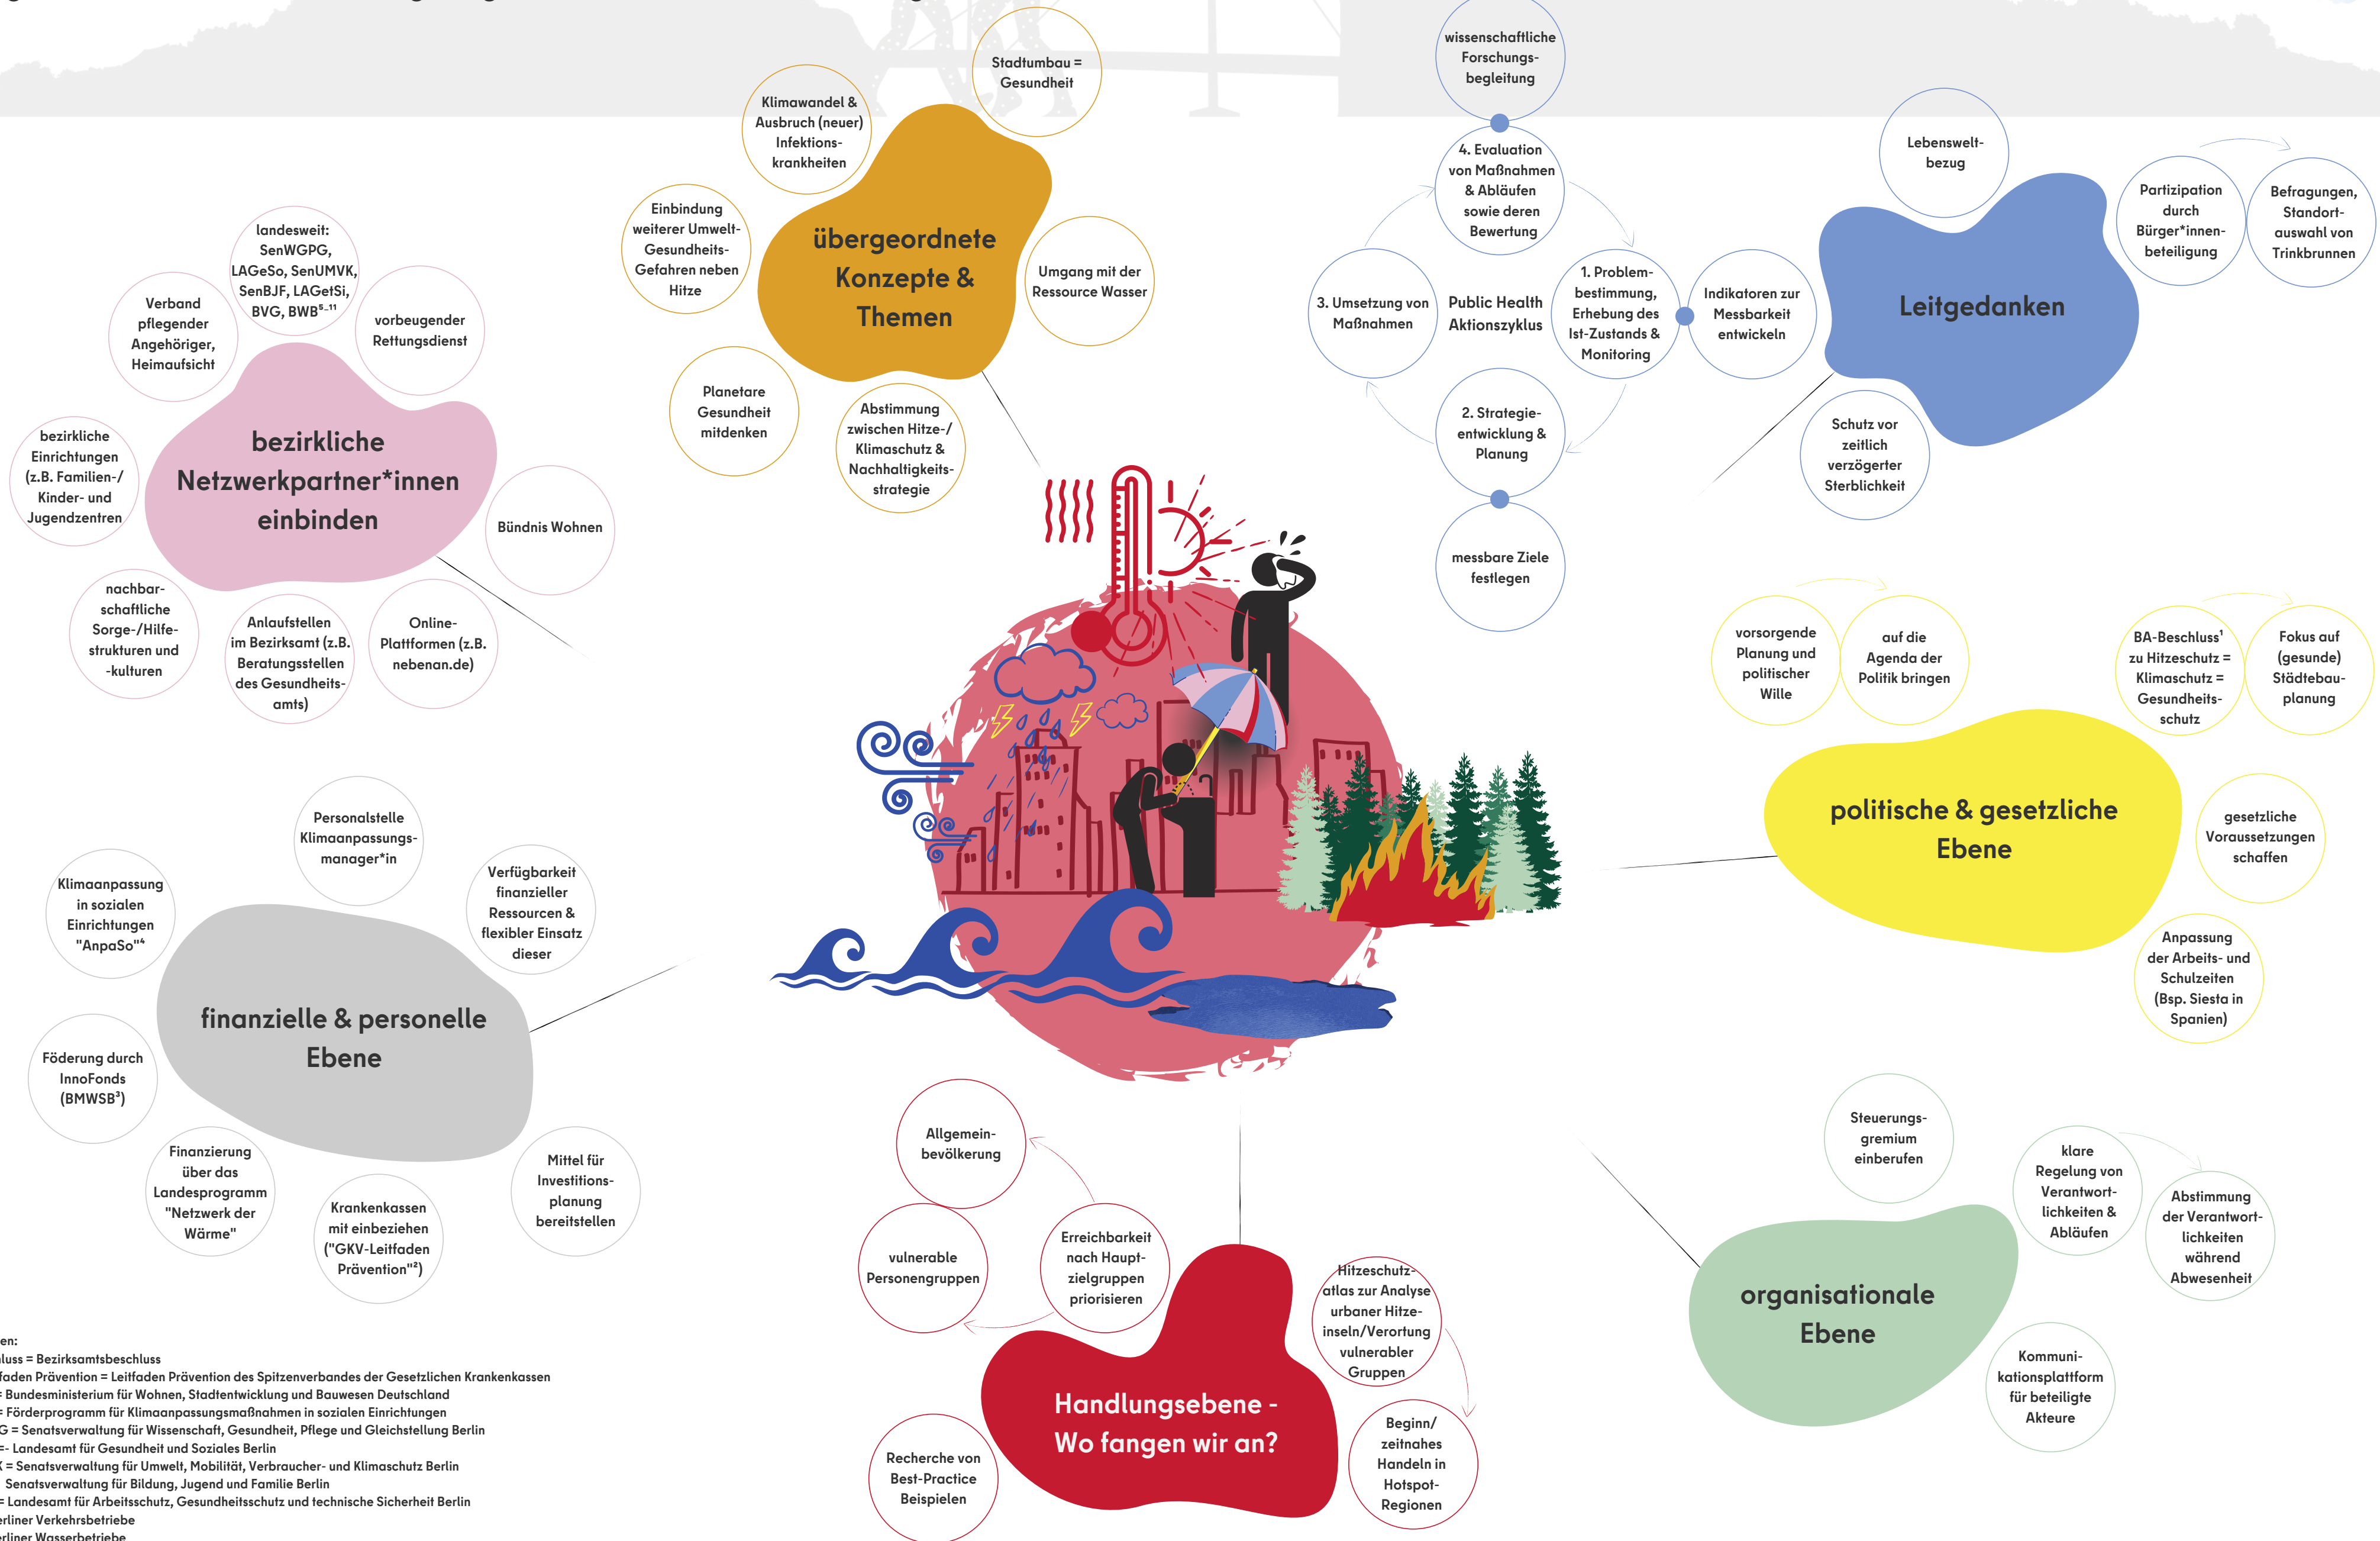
übergeordnete Konzepte & Themen

Stadtumbau = Gesundheit

Klimawandel & Ausbruch (neuer) Infektionskrankheiten

Einbindung weiterer Umwelt-Gesundheits-Gefahren neben Hitze

Umgang mit der Ressource Wasser

Planetare Gesundheit mitdenken

Abstimmung zwischen Hitze-/ Klimaschutz & Nachhaltigkeitsstrategie

bezirkliche Netzwerkpartner*innen einbinden

landesweit: SenWGPG, LAGeSo, SenUMVK, SenBJF, LAGetSi, BVG, BWB$^{5-11}$

Verband pflegender Angehöriger, Heimaufsicht

vorbeugender Rettungsdienst

bezirkliche Einrichtungen (z.B. Familien-/ Kinder- und Jugendzentren

Bündnis Wohnen

nachbarschaftliche Sorge-/Hilfestrukturen und -kulturen

Anlaufstellen im Bezirksamt (z.B. Beratungsstellen des Gesundheitsamts)

Online-Plattformen (z.B. nebenan.de)

wissenschaftliche Forschungsbegleitung

4. Evaluation von Maßnahmen & Abläufen sowie deren Bewertung

3. Umsetzung von Maßnahmen

Public Health Aktionszyklus

1. Problembestimmung, Erhebung des Ist-Zustands & Monitoring

Indikatoren zur Messbarkeit entwickeln

2. Strategieentwicklung & Planung

messbare Ziele festlegen

Leitgedanken

Lebensweltbezug

Partizipation durch Bürger*innenbeteiligung

Befragungen, Standortauswahl von Trinkbrunnen

Schutz vor zeitlich verzögerter Sterblichkeit

vorsorgende Planung und politischer Wille

auf die Agenda der Politik bringen

BA-Beschluss$^1$ zu Hitzeschutz = Klimaschutz = Gesundheitsschutz

Fokus auf (gesunde) Städtebauplanung

politische & gesetzliche Ebene

gesetzliche Voraussetzungen schaffen

Anpassung der Arbeits- und Schulzeiten (Bsp. Siesta in Spanien)

finanzielle & personelle Ebene

Personalstelle Klimaanpassungsmanager*in

Klimaanpassung in sozialen Einrichtungen "AnpaSo"$^4$

Verfügbarkeit finanzieller Ressourcen & flexibler Einsatz dieser

Föderung durch InnoFonds (BMWSB$^3$)

Finanzierung über das Landesprogramm "Netzwerk der Wärme"

Krankenkassen mit einbeziehen ("GKV-Leitfaden Prävention"$^2$)

Mittel für Investitionsplanung bereitstellen

Allgemeinbevölkerung

vulnerable Personengruppen

Erreichbarkeit nach Hauptzielgruppen priorisieren

Hitzeschutzatlas zur Analyse urbaner Hitzeinseln/Verortung vulnerabler Gruppen

Handlungsebene - Wo fangen wir an?

Recherche von Best-Practice Beispielen

Beginn/ zeitnahes Handeln in Hotspot-Regionen

Steuerungsgremium einberufen

klare Regelung von Verantwortlichkeiten & Abläufen

Abstimmung der Verantwortlichkeiten während Abwesenheit

organisationale Ebene

Kommunikationsplattform für beteiligte Akteure

en:
luss = Bezirksamtsbeschluss
faden Prävention = Leitfaden Prävention des Spitzenverbandes der Gesetzlichen Krankenkassen
= Bundesministerium für Wohnen, Stadtentwicklung und Bauwesen Deutschland
= Förderprogramm für Klimaanpassungsmaßnahmen in sozialen Einrichtungen
G = Senatsverwaltung für Wissenschaft, Gesundheit, Pflege und Gleichstellung Berlin
=- Landesamt für Gesundheit und Soziales Berlin
( = Senatsverwaltung für Umwelt, Mobilität, Verbraucher- und Klimaschutz Berlin
Senatsverwaltung für Bildung, Jugend und Familie Berlin
= Landesamt für Arbeitsschutz, Gesundheitsschutz und technische Sicherheit Berlin
erliner Verkehrsbetriebe
erliner Wasserbetriebe